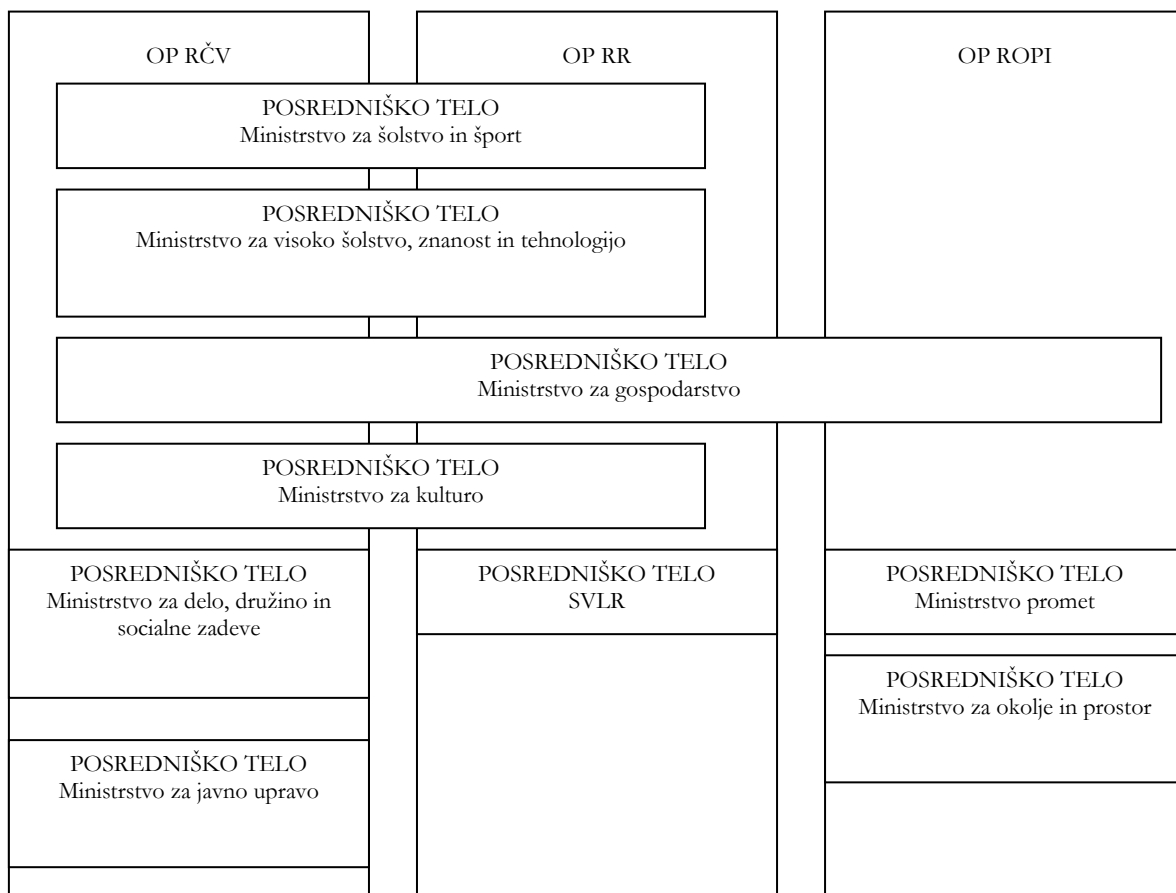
OP RČV

OP RR

OP ROPI

POSREDNIŠKO TELO
Ministrstvo za šolstvo in šport

POSREDNIŠKO TELO
Ministrstvo za visoko šolstvo, znanost in tehnologijo

POSREDNIŠKO TELO
Ministrstvo za gospodarstvo

POSREDNIŠKO TELO
Ministrstvo za kulturo

POSREDNIŠKO TELO
Ministrstvo za delo, družino in socialne zadeve

POSREDNIŠKO TELO
Ministrstvo za javno upravo

POSREDNIŠKO TELO
SVLR

POSREDNIŠKO TELO
Ministrstvo promet

POSREDNIŠKO TELO
Ministrstvo za okolje in prostor